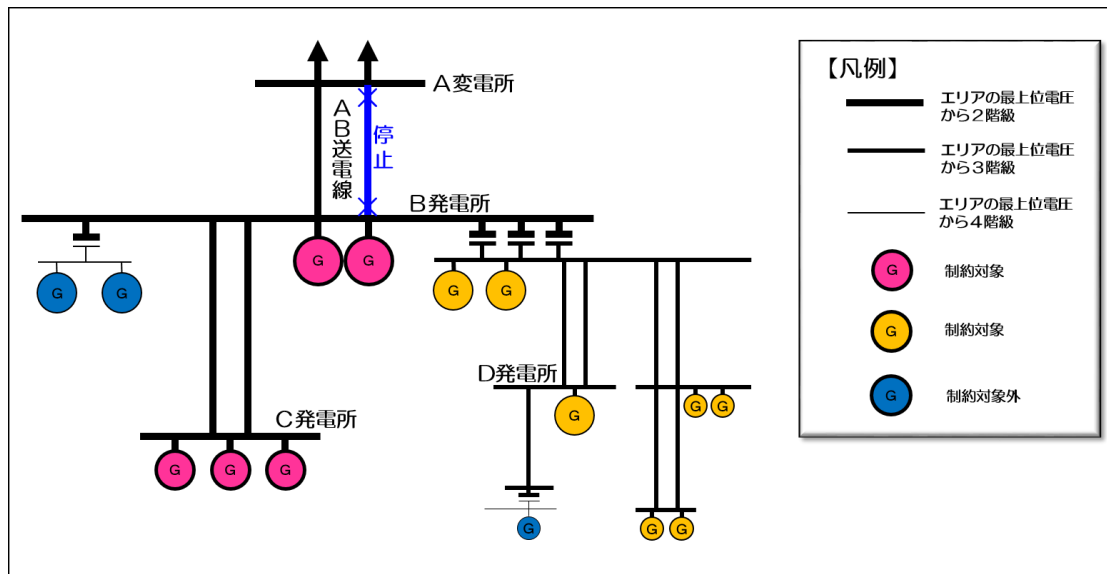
A変電所

AB送電線

停止

B発電所

G G

G G

G G

G G

D発電所

G

G G

C発電所

G G G

G

G G

【凡例】

エリアの最上位電圧から2階級

エリアの最上位電圧から3階級

エリアの最上位電圧から4階級

G 制約対象

G 制約対象

G 制約対象外